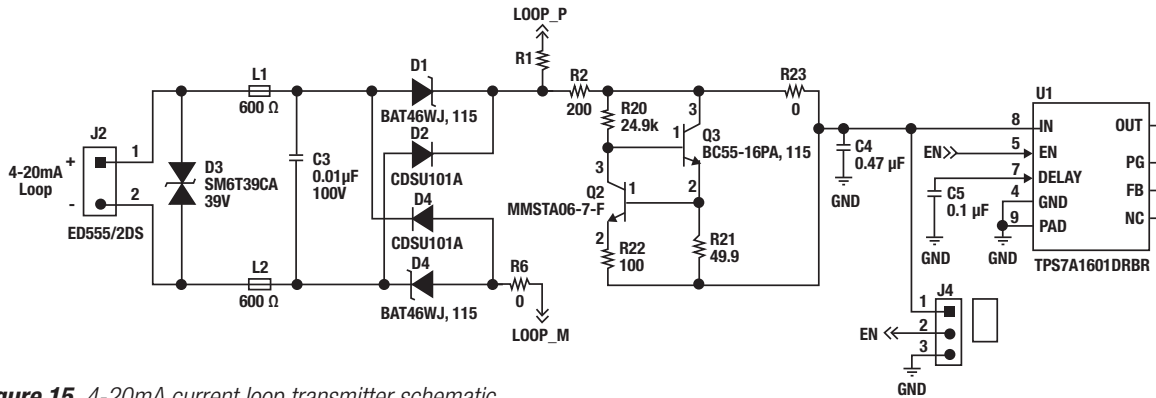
LOOP_P

R1

R2
200

R23
0

U1

J2
4-20mA Loop
+
-
1
2
ED555/2DS

D3
SM6T39CA
39V

L1
600 Ω

L2
600 Ω

C3
0.01µF
100V

D1
BAT46WJ, 115

D2
CDSU101A

D4
CDSU101A

D4
BAT46WJ, 115

R6
0
LOOP_M

R20
24.9k

3
1
Q3
BC55-16PA, 115

3
1
Q2
MMSTA06-7-F
2

2

R22
100

R21
49.9

C4
0.47 µF
GND

EN
C5
0.1 µF
GND
GND

8 IN
5 EN
7 DELAY
4 GND
9 PAD
OUT
PG
FB
NC
TPS7A1601DRBR

J4
1
2
3
EN
GND

Figure 15. 4-20mA current loop transmitter schematic